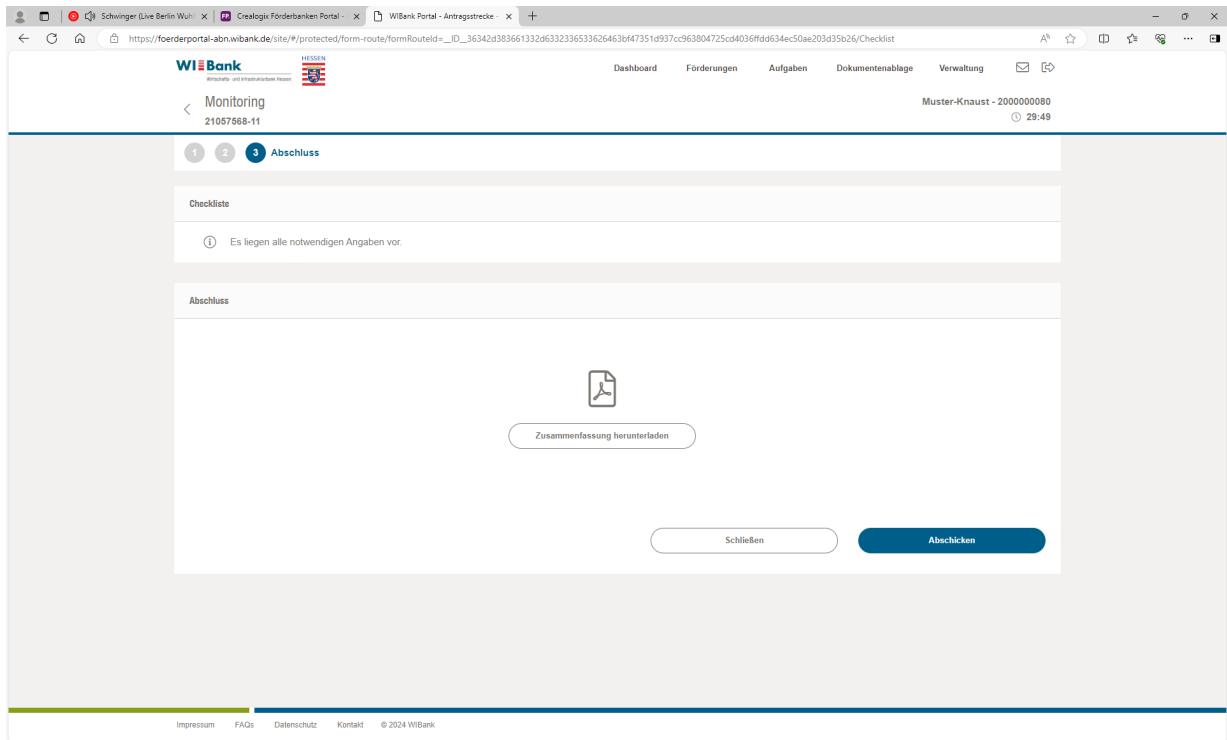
Schwinger (Live Berlin Wuh
Crealogix Förderbanken Portal -
WIBank Portal - Antragsstrecke -
https://foerderportal-abn.wibank.de/site/#/protected/form-route/formRouteId=__ID__36342d383661332d6332336533626463bf47351d937cc963804725cd4036ffdd634ec50ae203d35b26/Checklist

WI Bank
Wirtschafts- und Infrastrukturbank Hessen
HESSEN

Dashboard
Förderungen
Aufgaben
Dokumentenablage
Verwaltung

Monitoring
21057568-11

Muster-Knaust - 2000000080
29:49

1 2 3 Abschluss

Checkliste

Es liegen alle notwendigen Angaben vor.

Abschluss

Zusammenfassung herunterladen

Schließen
Abschicken

Impressum FAQs Datenschutz Kontakt © 2024 WIBank